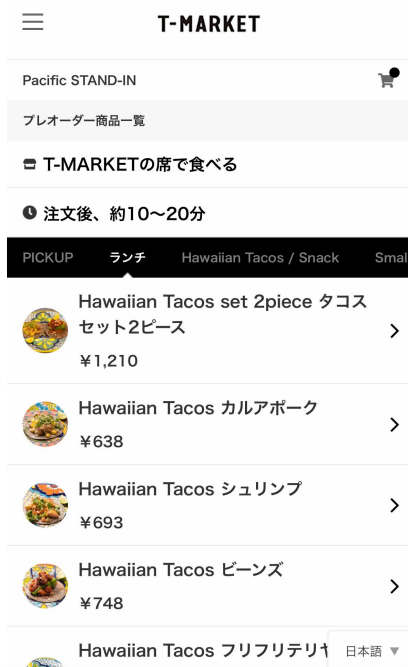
T-MARKET

Pacific STAND-IN

プレオーダー商品一覧

T-MARKETの席で食べる

注文後、約10〜20分

PICKUP ランチ Hawaiian Tacos / Snack Smal

Hawaiian Tacos set 2piece タコスセット2ピース
¥1,210

Hawaiian Tacos カルアポーク
¥638

Hawaiian Tacos シュリンプ
¥693

Hawaiian Tacos ビーンズ
¥748

Hawaiian Tacos フリフリテリヤ

日本語 ▼